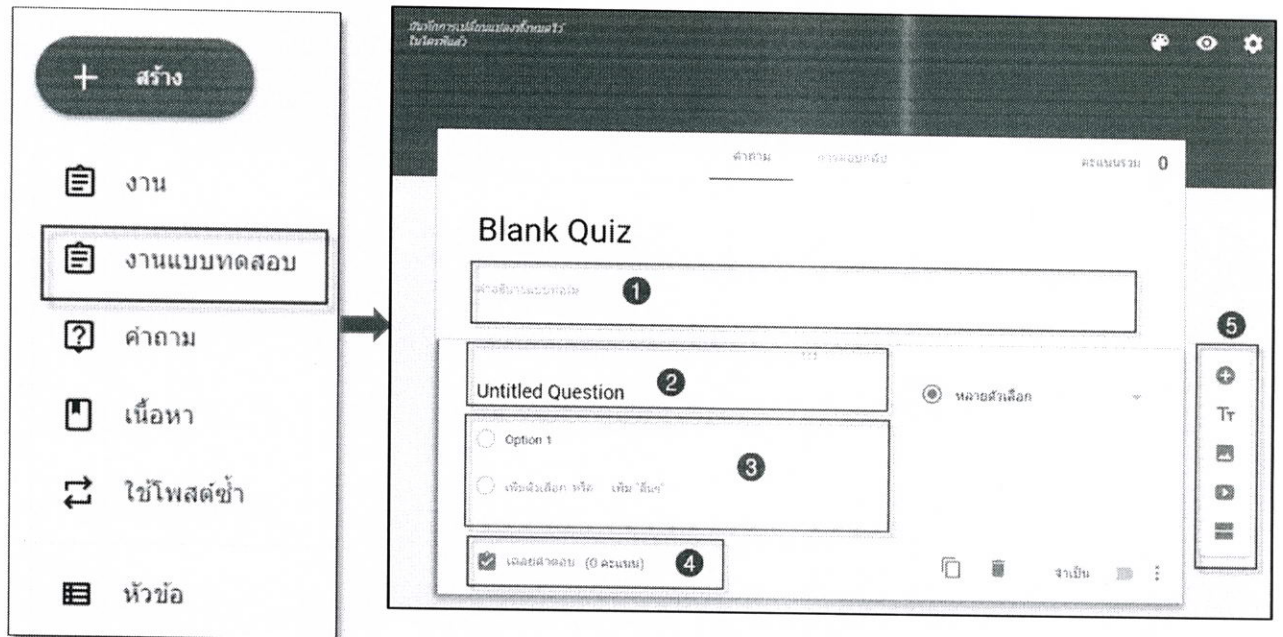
+ สร้าง

งาน

งานแบบทดสอบ

คำถาม

เนื้อหา

ใช้โพสต์ซ้ำ

หัวข้อ

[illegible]

คำถาม การตอบกลับ คะแนนรวม 0

Blank Quiz

คำอธิบายแบบทดสอบ 1

5

Untitled Question 2

หลายตัวเลือก

Option 1

3

เพิ่มตัวเลือก หรือ เพิ่ม "อื่นๆ"

เฉลยคำตอบ (0 คะแนน) 4

จำเป็น

Tт